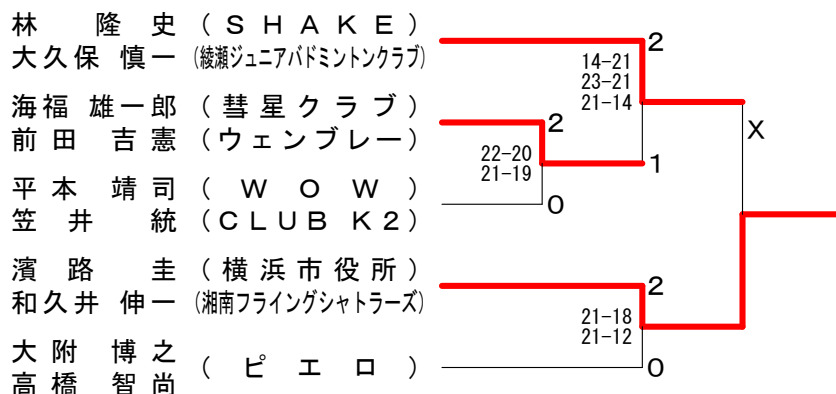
林 隆史（SHAKE）
大久保 慎一（綾瀬ジュニアバドミントンクラブ）

海福 雄一郎（彗星クラブ）
前田 吉憲（ウェンブレー）

平本 靖司（WOW）
笠井 統（CLUB K2）

濱路 圭（横浜市役所）
和久井 伸一（湘南フライングシャトラーズ）

大附 博之
高橋 智尚（ピエロ）

2
14-21
23-21
21-14

2
22-20
21-19
1
0

X

2
21-18
21-12
0